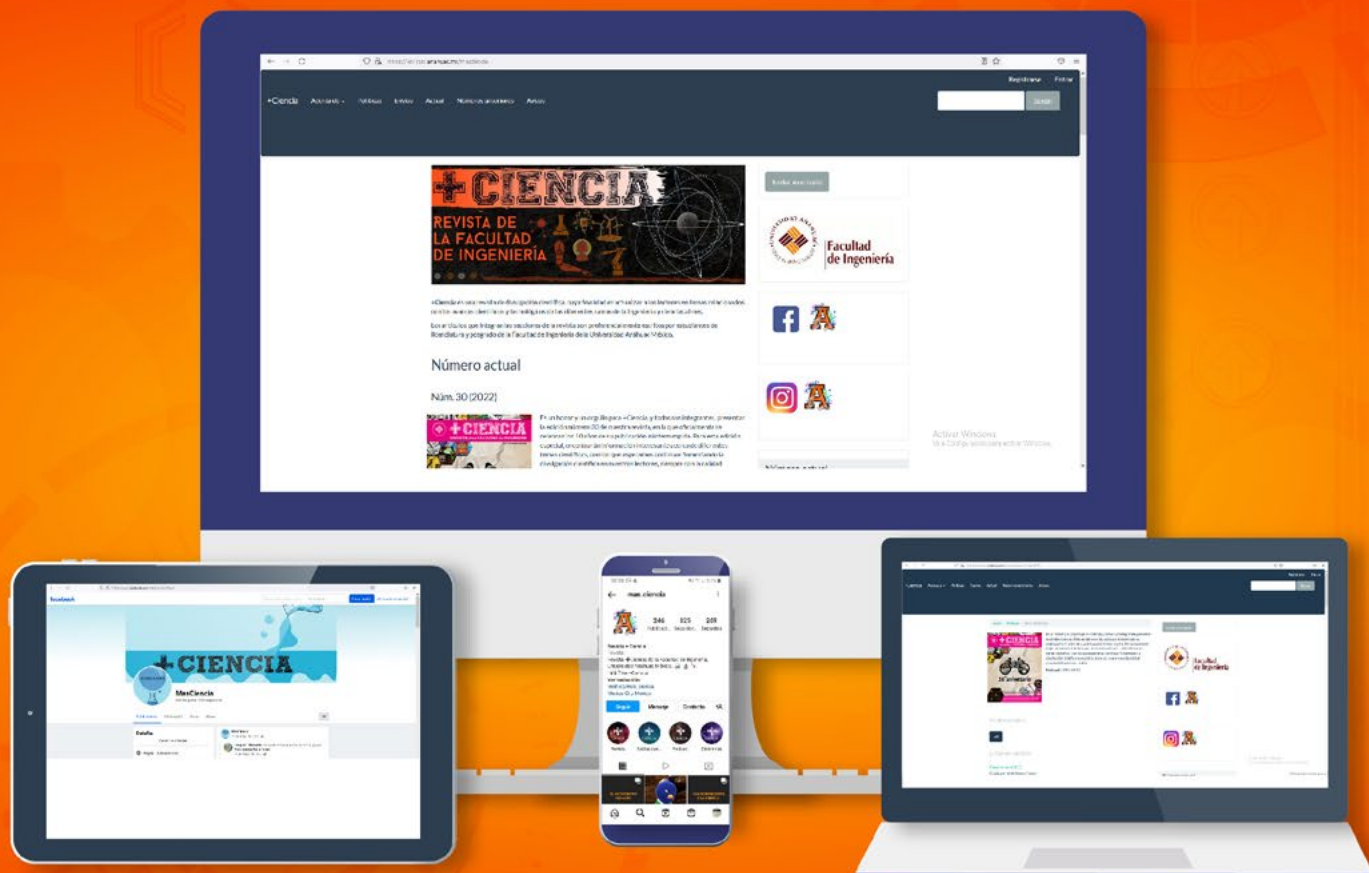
Registrarse Entrar

+Ciencia Acerca de Políticas Envíos Actual Números anteriores Avisos

Buscar

+CIENCIA
REVISTA DE LA FACULTAD DE INGENIERÍA

Facultad de Ingeniería

Número actual

Núm. 30 (2022)

+CIENCIA

Activar Windows

+CIENCIA

MasCiencia

mas.ciencia

246 915 249

Seguir Mensaje Contacto

+CIENCIA

Facultad de Ingeniería